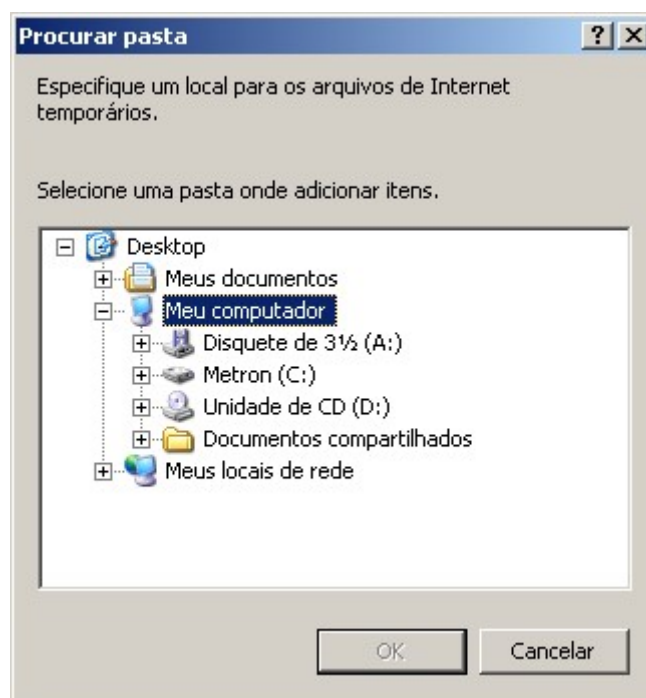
Procurar pasta ? X

Especifique um local para os arquivos de Internet temporários.

Selecione uma pasta onde adicionar itens.

Desktop
Meus documentos
Meu computador
Disquete de 3½ (A:)
Metron (C:)
Unidade de CD (D:)
Documentos compartilhados
Meus locais de rede

OK
Cancelar